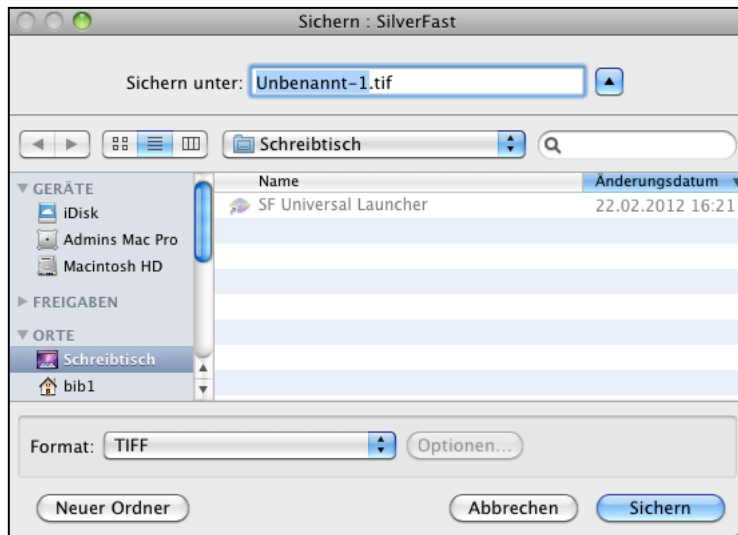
Sichern : SilverFast

Sichern unter: Unbenannt-1.tif

Schreibtisch

▼ GERÄTE
iDisk
Admins Mac Pro
Macintosh HD
▶ FREIGABEN
▼ ORTE
Schreibtisch
bib1

| Name | Änderungsdatum |
|---|---|
| SF Universal Launcher | 22.02.2012 16:21 |

Format: TIFF
Optionen...

Neuer Ordner
Abbrechen
Sichern